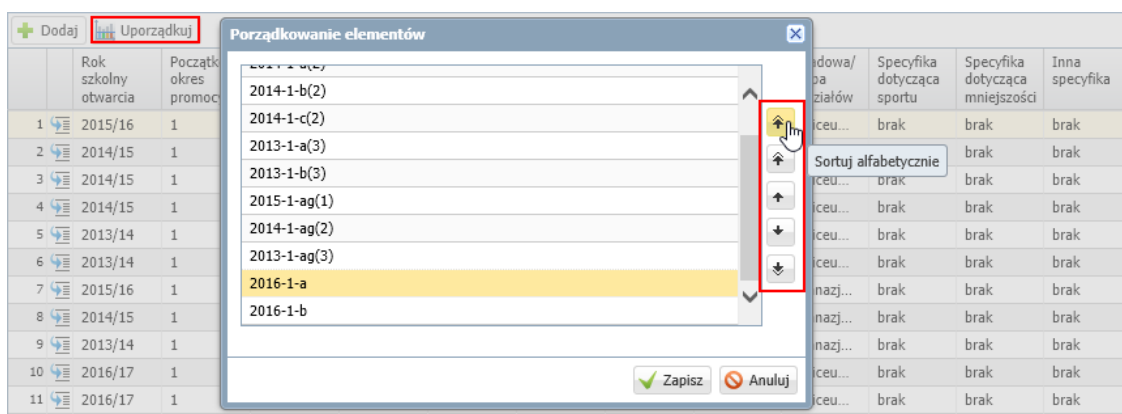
Dodaj Uporządkuj

| | Rok szkolny otwarcia | Początk okres promocy | ...adowa/ ...pa ...ziałów | Specyfika dotycząca sportu | Specyfika dotycząca mniejszości | Inna specyfika |
|---|---|---|---|---|---|---|
| 1 | 2015/16 | 1 | ...iceu... | brak | brak | brak |
| 2 | 2014/15 | 1 | | | brak | brak |
| 3 | 2014/15 | 1 | ...iceu... | brak | | brak |
| 4 | 2014/15 | 1 | ...iceu... | brak | brak | brak |
| 5 | 2013/14 | 1 | ...iceu... | brak | brak | brak |
| 6 | 2013/14 | 1 | ...iceu... | brak | brak | brak |
| 7 | 2015/16 | 1 | ...nazj... | brak | brak | brak |
| 8 | 2014/15 | 1 | ...nazj... | brak | brak | brak |
| 9 | 2013/14 | 1 | ...nazj... | brak | brak | brak |
| 10 | 2016/17 | 1 | ...iceu... | brak | brak | brak |
| 11 | 2016/17 | 1 | ...iceu... | brak | brak | brak |

Porządkowanie elementów

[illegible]
2014-1-b(2)
2014-1-c(2)
2013-1-a(3)
2013-1-b(3)
2015-1-ag(1)
2014-1-ag(2)
2013-1-ag(3)
2016-1-a
2016-1-b

Sortuj alfabetycznie

Zapisz
Anuluj